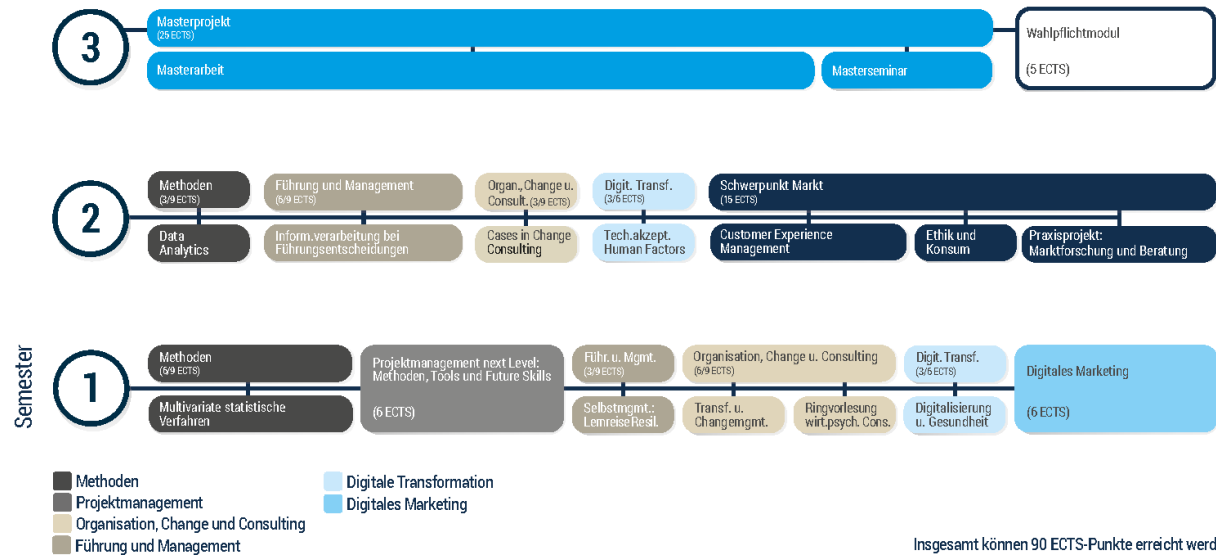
3

Masterprojekt
(25 ECTS)

Masterarbeit

Masterseminar

Wahlpflichtmodul

(5 ECTS)

2

Methoden
(3/9 ECTS)

Data Analytics

Führung und Management
(6/9 ECTS)

Inform.verarbeitung bei Führungsentscheidungen

Organ., Change u. Consult. (3/9 ECTS)

Cases in Change Consulting

Digit. Transf.
(3/6 ECTS)

Tech.akzept. Human Factors

Schwerpunkt Markt
(15 ECTS)

Customer Experience Management

Ethik und Konsum

Praxisprojekt: Marktforschung und Beratung

Semester

1

Methoden
(6/9 ECTS)

Multivariate statistische Verfahren

Projektmanagement next Level: Methoden, Tools und Future Skills

(6 ECTS)

Führ. u. Mgmt.
(3/9 ECTS)

Selbstmgmt.: Lernreise Resil.

Organisation, Change u. Consulting
(6/9 ECTS)

Transf. u. Changemgmt.

Ringvorlesung wirt.psych. Cons.

Digit. Transf.
(3/6 ECTS)

Digitalisierung u. Gesundheit

Digitales Marketing

(6 ECTS)

Methoden
Projektmanagement
Organisation, Change und Consulting
Führung und Management
Digitale Transformation
Digitales Marketing

Insgesamt können 90 ECTS-Punkte erreicht werd